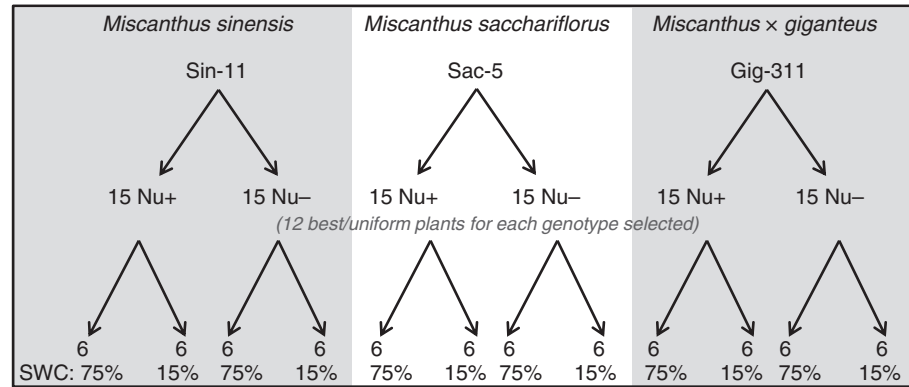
*Miscanthus sinensis* | *Miscanthus sacchariflorus* | *Miscanthus × giganteus*

Sin-11

15 Nu+ 15 Nu–

6 6 6 6

SWC: 75% 15% 75% 15%

Sac-5

15 Nu+ 15 Nu–

6 6 6 6

75% 15% 75% 15%

Gig-311

15 Nu+ 15 Nu–

6 6 6 6

75% 15% 75% 15%

(12 best/uniform plants for each genotype selected)